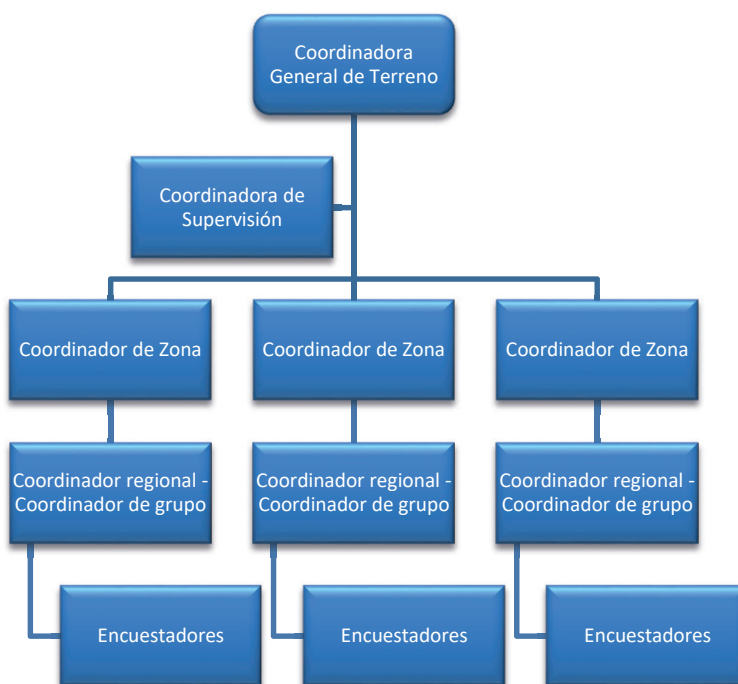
Coordinadora General de Terreno

Coordinadora de Supervisión

Coordinador de Zona

Coordinador de Zona

Coordinador de Zona

Coordinador regional - Coordinador de grupo

Coordinador regional - Coordinador de grupo

Coordinador regional - Coordinador de grupo

Encuestadores

Encuestadores

Encuestadores